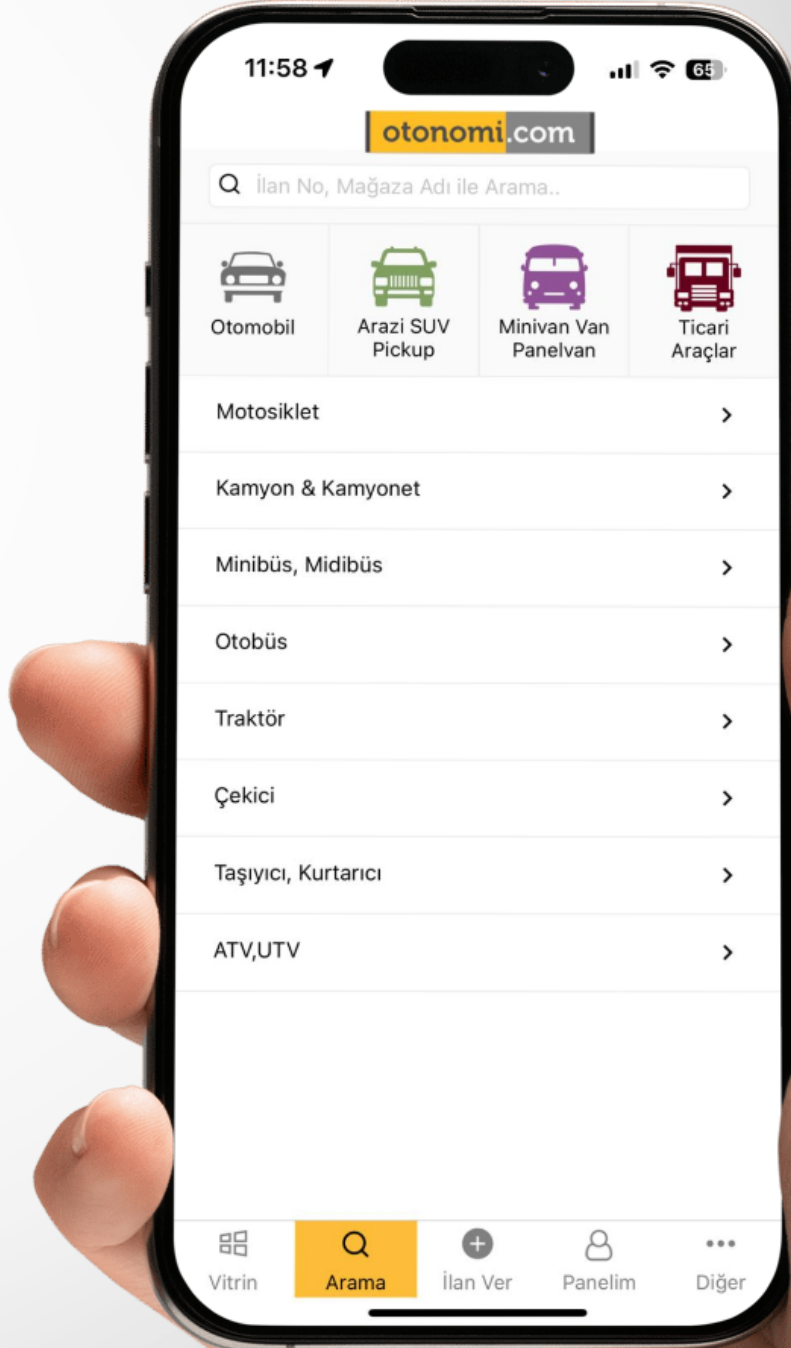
11:58

65

otonomi.com

İlan No, Mağaza Adı ile Arama..

Otomobil

Arazi SUV Pickup

Minivan Van Panelvan

Ticari Araçlar

Motosiklet

Kamyon & Kamyonet

Minibüs, Midibüs

Otobüs

Traktör

Çekici

Taşıyıcı, Kurtarıcı

ATV,UTV

Vitrin

Arama

İlan Ver

Panelim

Diğer